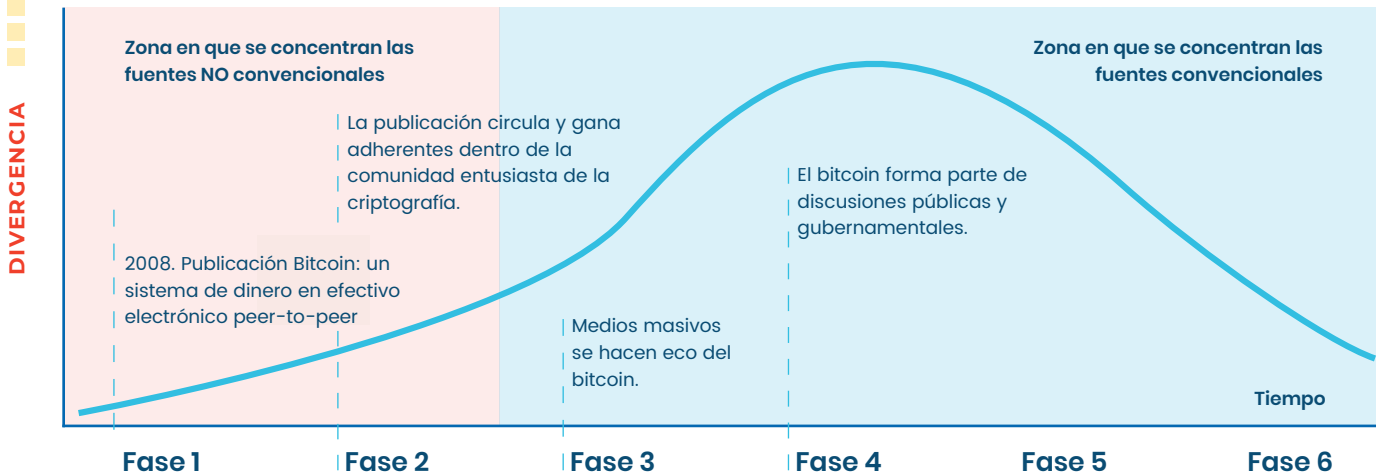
DIVERGENCIA

Zona en que se concentran las fuentes NO convencionales

Zona en que se concentran las fuentes convencionales

La publicación circula y gana adherentes dentro de la comunidad entusiasta de la criptografía.

El bitcoin forma parte de discusiones públicas y gubernamentales.

2008. Publicación Bitcoin: un sistema de dinero en efectivo electrónico peer-to-peer

Medios masivos se hacen eco del bitcoin.

Tiempo

Fase 1 Fase 2 Fase 3 Fase 4 Fase 5 Fase 6